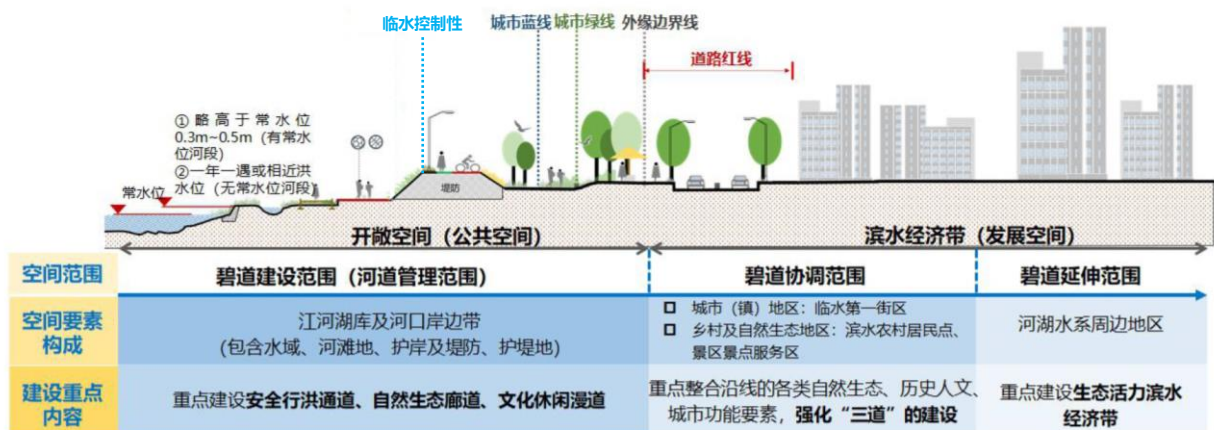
临水控制性

城市蓝线 城市绿线 外缘边界线

道路红线

① 略高于常水位 0.3m~0.5m（有常水位河段）
② 一年一遇或相近洪水位（无常水位河段）

常水位

堤防

开敞空间（公共空间）

滨水经济带（发展空间）

| 空间范围 | 碧道建设范围（河道管理范围） | 碧道协调范围 | 碧道延伸范围 |
|---|---|---|---|
| 空间要素构成 | 江河湖库及河口岸边带（包含水域、河滩地、护岸及堤防、护堤地） | ◻ 城市（镇）地区：临水第一街区<br>◻ 乡村及自然生态地区：滨水农村居民点、景区景点服务区 | 河湖水系周边地区 |
| 建设重点内容 | 重点建设安全行洪通道、自然生态廊道、文化休闲漫道 | 重点整合沿线的各类自然生态、历史人文、城市功能要素，强化“三道”的建设 | 重点建设生态活力滨水经济带 |